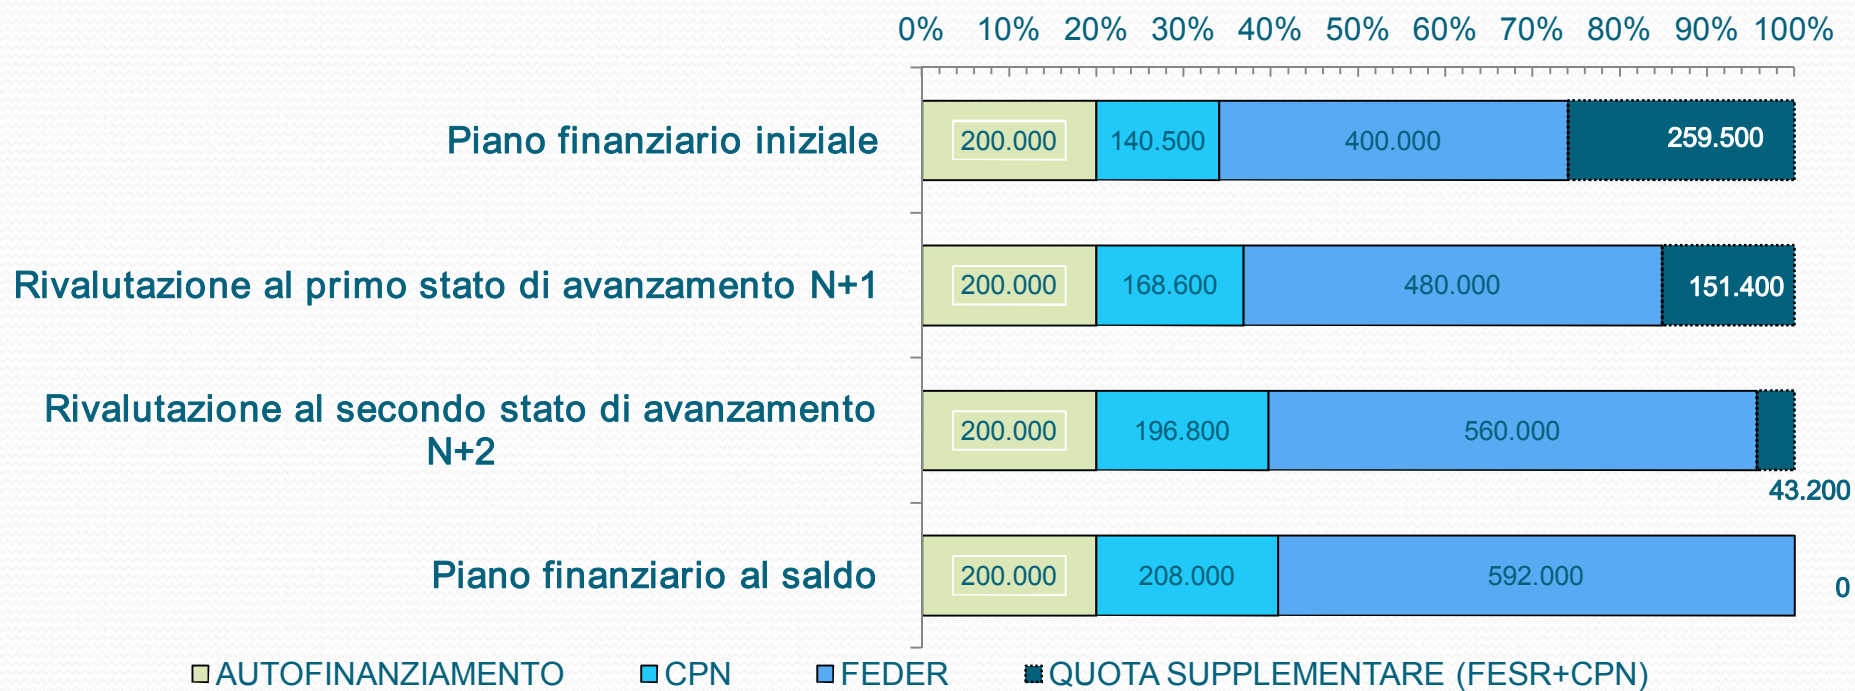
0% 10% 20% 30% 40% 50% 60% 70% 80% 90% 100%

Piano finanziario iniziale
200.000 140.500 400.000 259.500

Rivalutazione al primo stato di avanzamento N+1
200.000 168.600 480.000 151.400

Rivalutazione al secondo stato di avanzamento N+2
200.000 196.800 560.000 43.200

Piano finanziario al saldo
200.000 208.000 592.000 0

AUTOFINANZIAMENTO CPN FEDER QUOTA SUPPLEMENTARE (FESR+CPN)